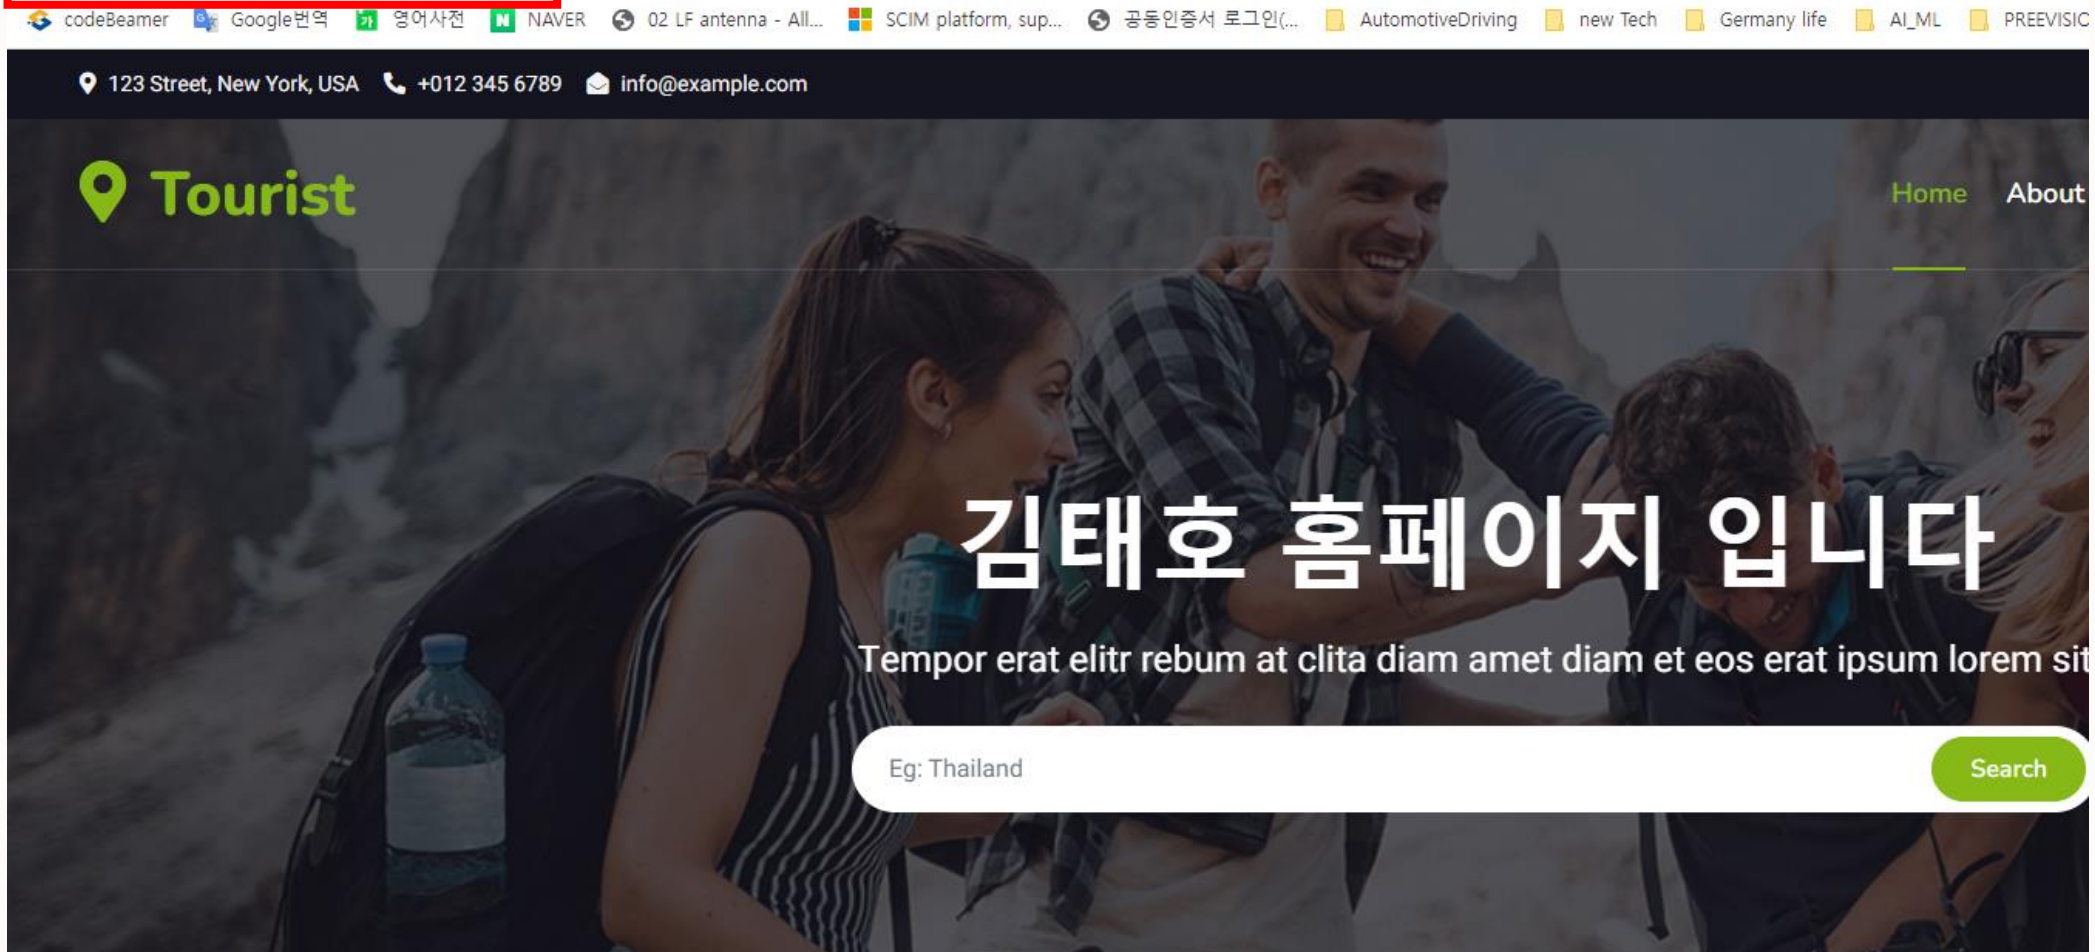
codeBeamer Google번역 영어사전 NAVER 02 LF antenna - All... SCIM platform, sup... 공동인증서 로그인(... AutomotiveDriving new Tech Germany life AI_ML PREEVISIC

123 Street, New York, USA +012 345 6789 info@example.com

Tourist

Home About

김태호 홈페이지 입니다

Tempor erat elitr rebum at clita diam amet diam et eos erat ipsum lorem sit

Eg: Thailand

Search